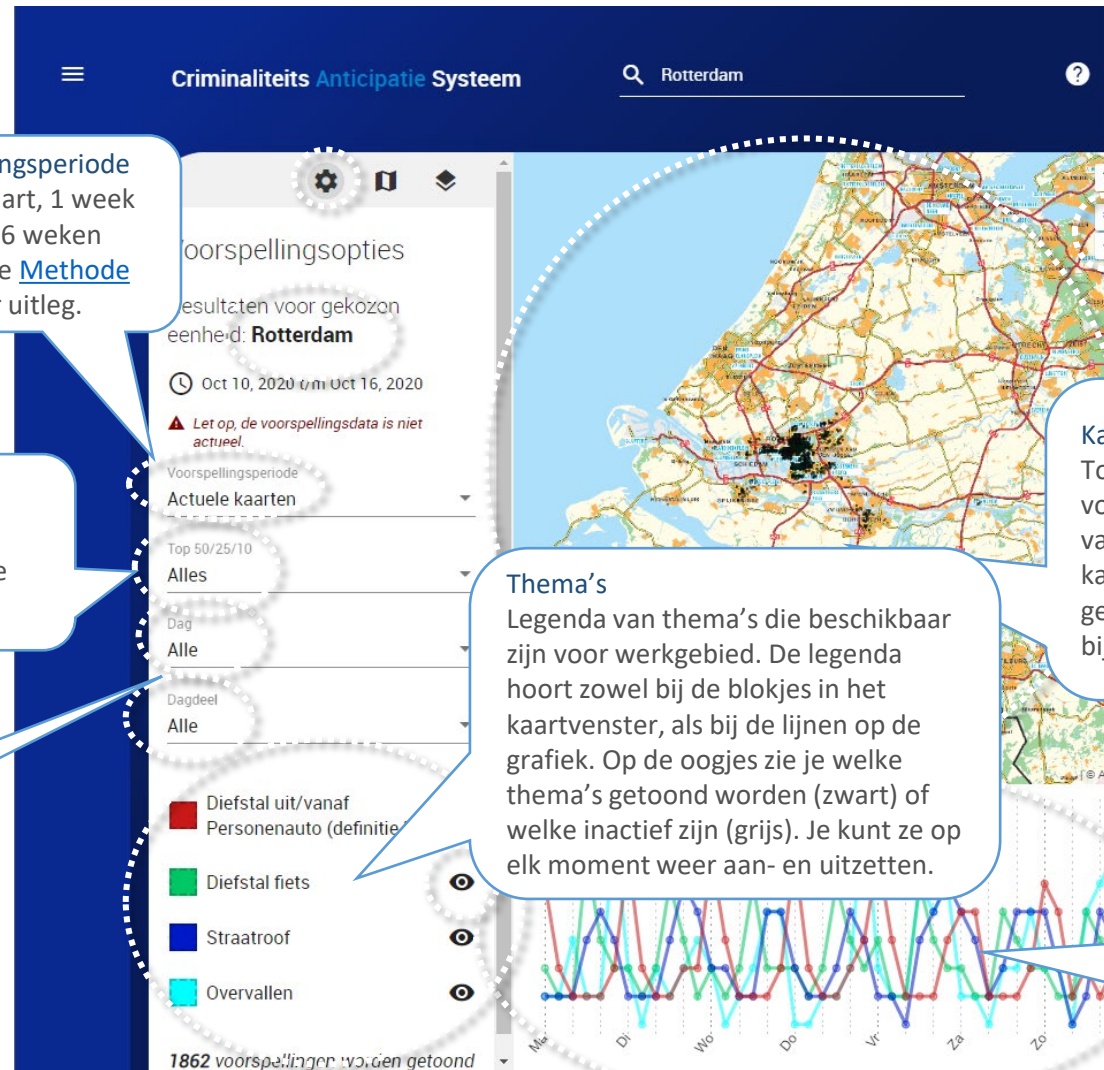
Criminaliteits Anticipatie Systeem

Rotterdam

ngsperiode
art, 1 week
6 weken
e Methode
r uitleg.

Voorspellingsopties

Resultaten voor gekozen eenheid: Rotterdam

Oct 10, 2020 t/m Oct 16, 2020

Let op, de voorspellingsdata is niet actueel.

Voorspellingsperiode
Actuele kaarten

Top 50/25/10
Alles

Dag
Alle

Dagdeel
Alle

e

Diefstal uit/vanaf Personenauto (definitie

Diefstal fiets

Straatroof

Overvallen

1862 voorspellingen worden getoond

Ka
To
vo
va
ka
ge
bij

Thema's
Legenda van thema's die beschikbaar zijn voor werkgebied. De legenda hoort zowel bij de blokjes in het kaartvenster, als bij de lijnen op de grafiek. Op de oogjes zie je welke thema's getoond worden (zwart) of welke inactief zijn (grijs). Je kunt ze op elk moment weer aan- en uitzetten.

Ma
Di
Wo
Do
Vr
Za
Zo